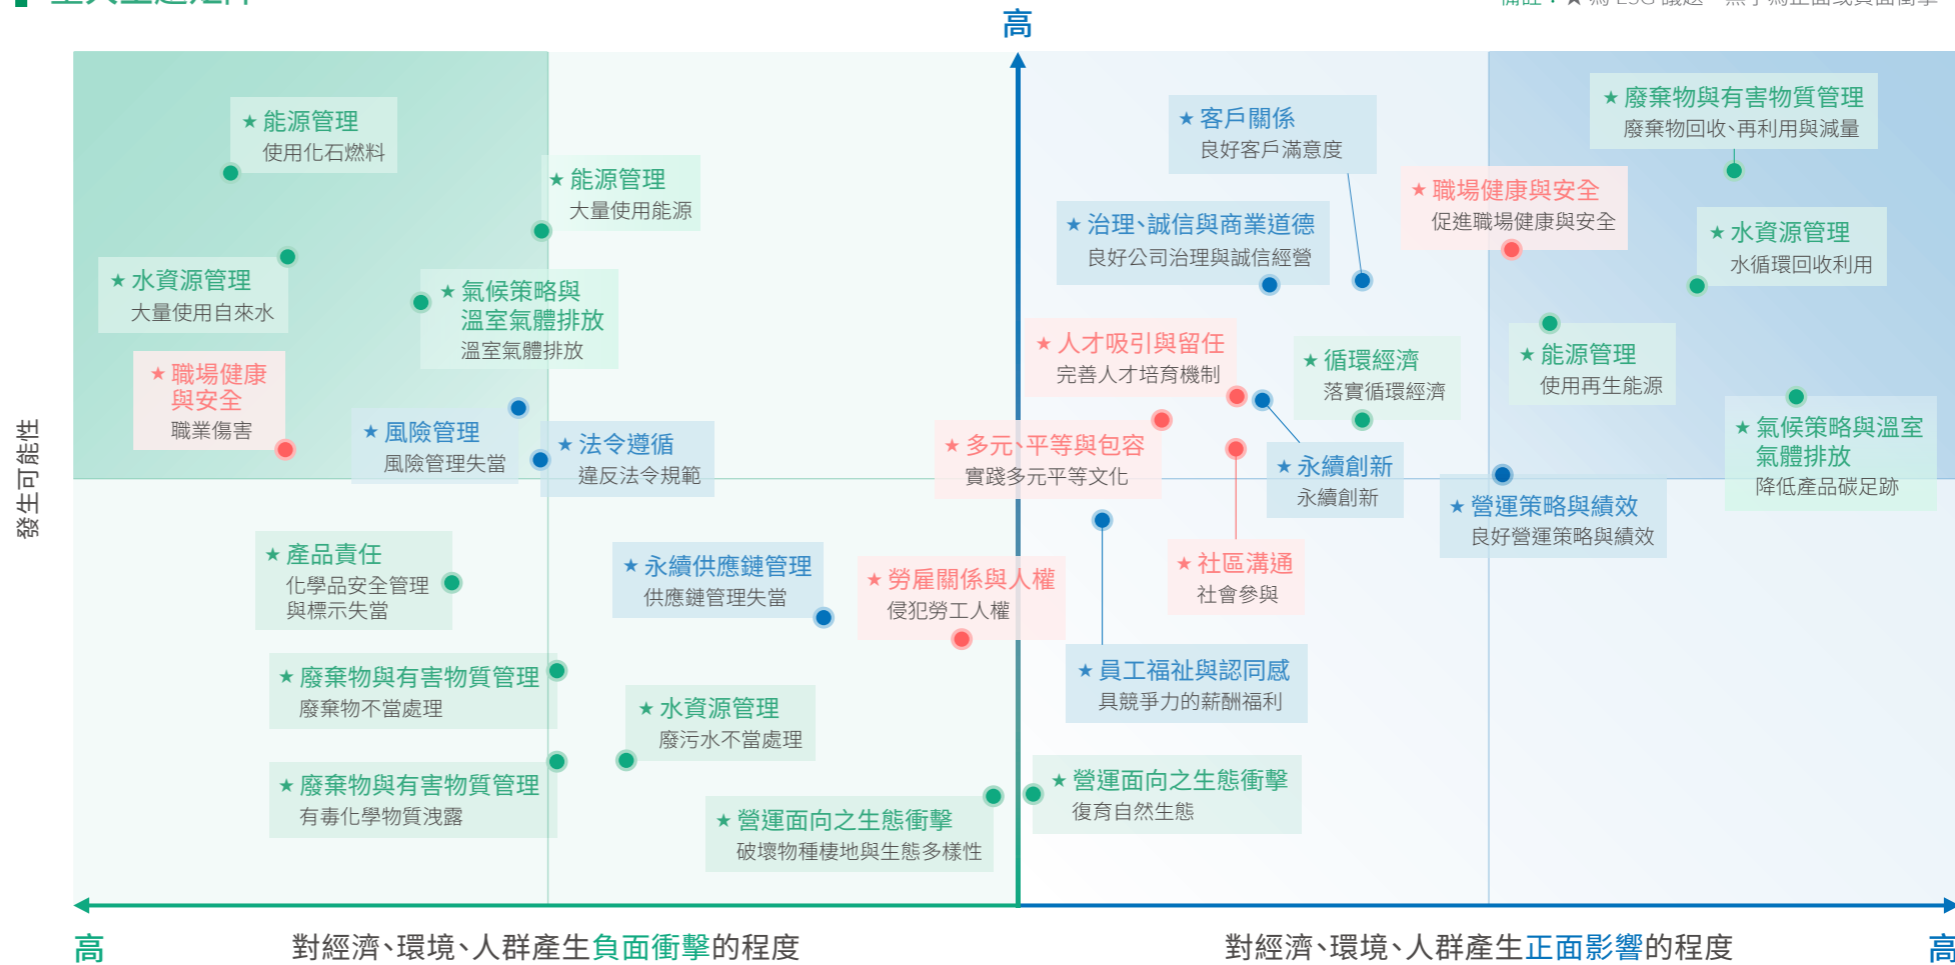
高

★ 能源管理
使用化石燃料

★ 能源管理
大量使用能源

★ 水資源管理
大量使用自來水

★ 氣候策略與溫室氣體排放
溫室氣體排放

★ 職場健康與安全
職業傷害

★ 風險管理
風險管理失當

★ 法令遵循
違反法令規範

★ 產品責任
化學品安全管理與標示失當

★ 永續供應鏈管理
供應鏈管理失當

★ 勞雇關係與人權
侵犯勞工人權

★ 廢棄物與有害物質管理
廢棄物不當處理

★ 水資源管理
廢污水不當處理

★ 廢棄物與有害物質管理
有毒化學物質洩露

★ 營運面向之生態衝擊
破壞物種棲地與生態多樣性

★ 客戶關係
良好客戶滿意度

★ 廢棄物與有害物質管理
廢棄物回收、再利用與減量

★ 職場健康與安全
促進職場健康與安全

★ 治理、誠信與商業道德
良好公司治理與誠信經營

★ 水資源管理
水循環回收利用

★ 人才吸引與留任
完善人才培育機制

★ 循環經濟
落實循環經濟

★ 能源管理
使用再生能源

★ 多元、平等與包容
實踐多元平等文化

★ 永續創新
永續創新

★ 氣候策略與溫室氣體排放
降低產品碳足跡

★ 營運策略與績效
良好營運策略與績效

★ 社區溝通
社會參與

★ 員工福祉與認同感
具競爭力的薪酬福利

★ 營運面向之生態衝擊
復育自然生態

發生可能性

高 對經濟、環境、人群產生負面衝擊的程度

對經濟、環境、人群產生正面影響的程度 高